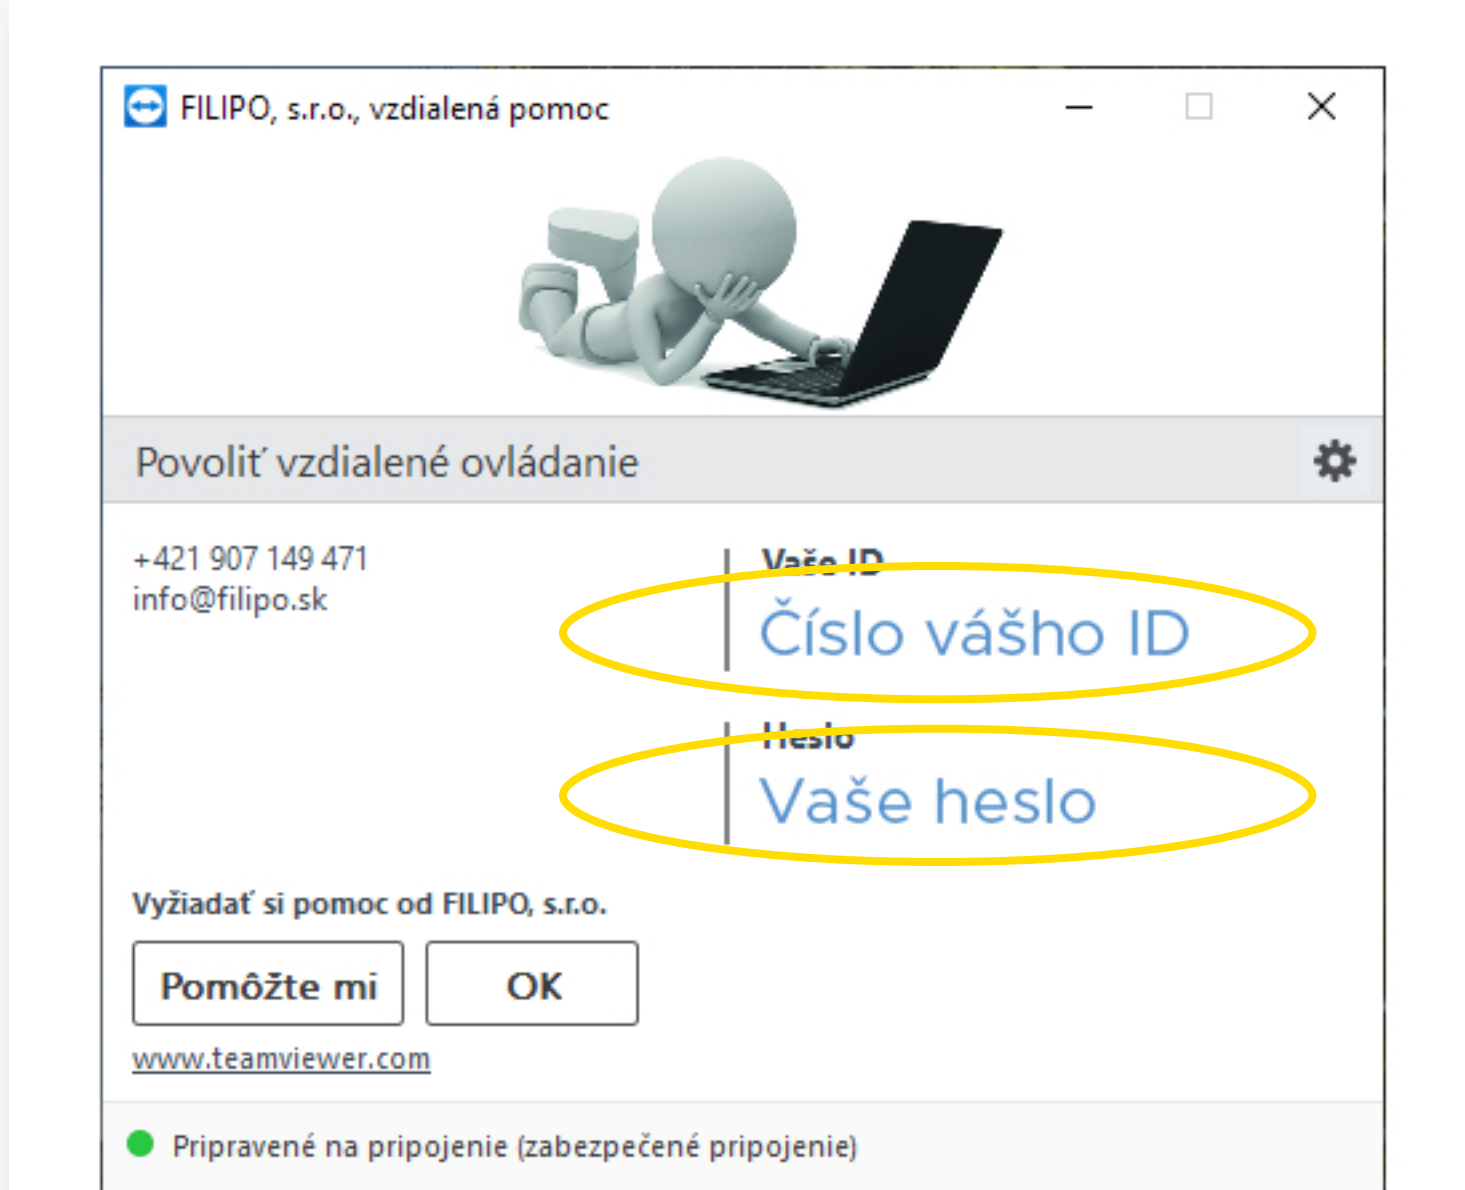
FILIPO, s.r.o., vzdialená pomoc

Povoliť vzdialené ovládanie

+421 907 149 471
info@filipo.sk

Vaše ID
Číslo vášho ID

Heslo
Vaše heslo

Vyžiadať si pomoc od FILIPO, s.r.o.

Pomôžte mi

OK

www.teamviewer.com

Pripravené na pripojenie (zabezpečené pripojenie)